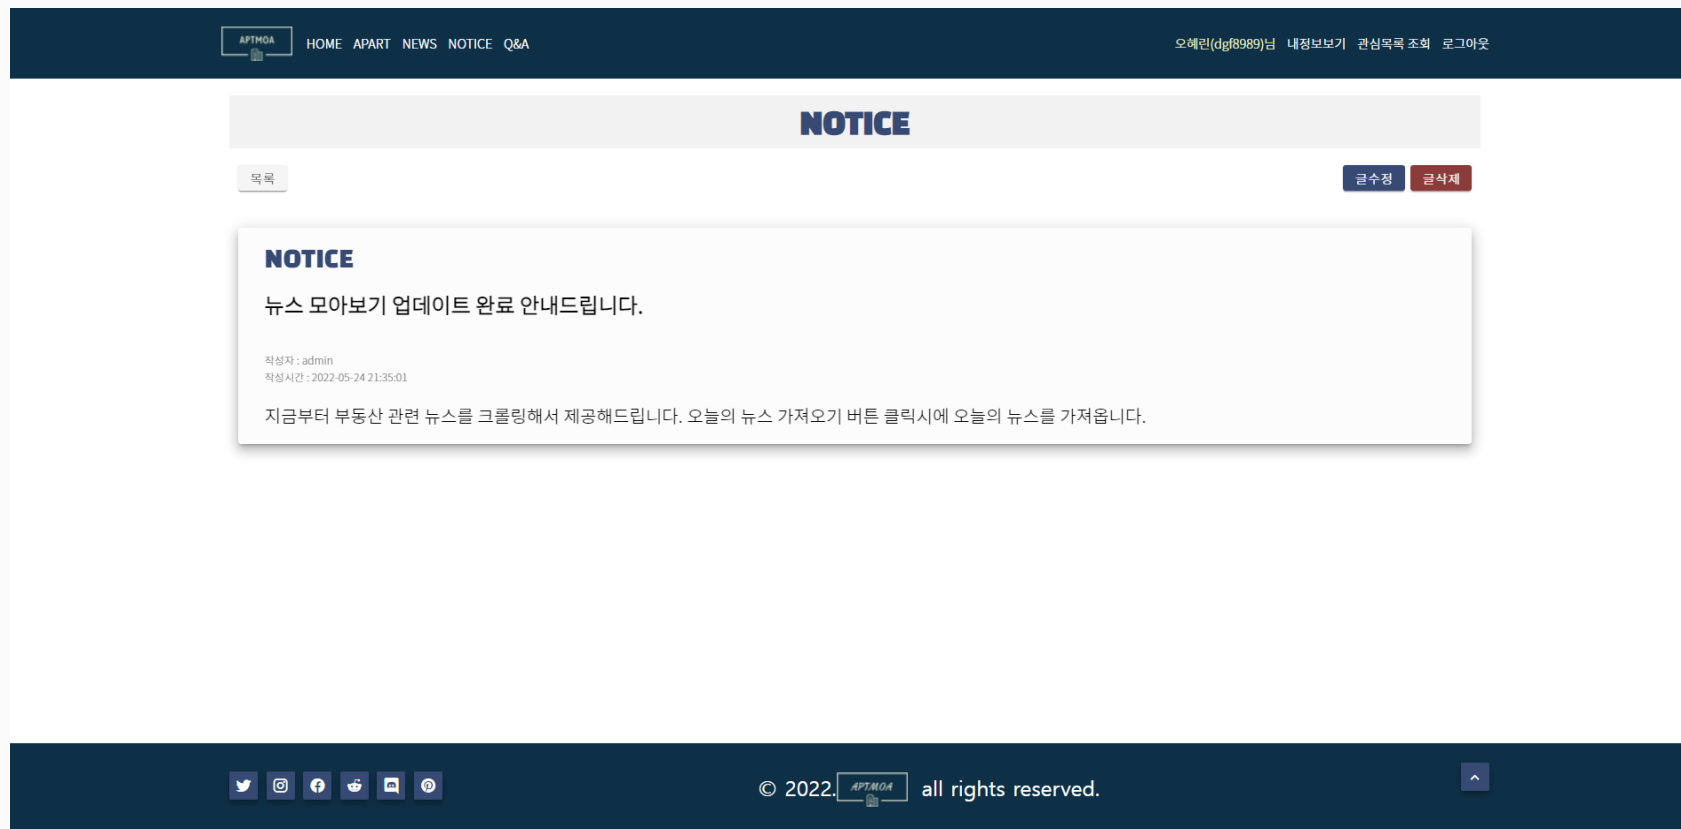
APTMOA HOME APART NEWS NOTICE Q&A

오혜린(dgf8989)님 내정보보기 관심목록 조회 로그아웃

NOTICE

목록

글수정 글삭제

NOTICE

뉴스 모아보기 업데이트 완료 안내드립니다.

작성자 : admin
작성시간 : 2022-05-24 21:35:01

지금부터 부동산 관련 뉴스를 크롤링해서 제공해드립니다. 오늘의 뉴스 가져오기 버튼 클릭시에 오늘의 뉴스를 가져옵니다.

© 2022. APTMOA all rights reserved.